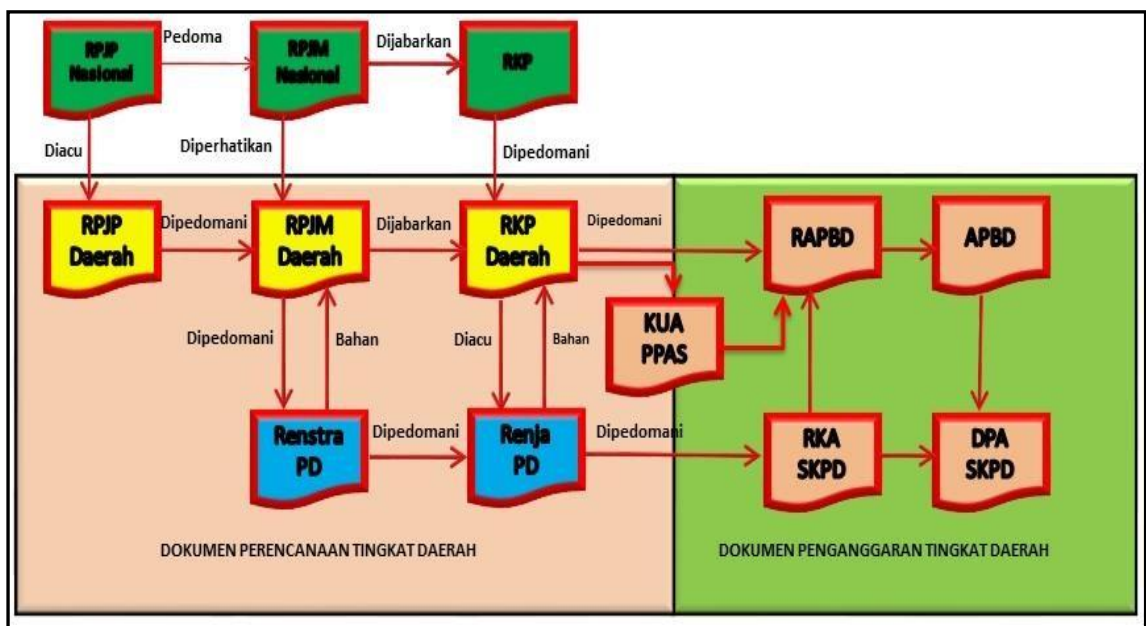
RPJP Nasional

Pedoma

RPJM Nasional

Dijabarkan

RKP

Diacu

Diperhatikan

Dipedomani

RPJP Daerah

Dipedomani

RPJM Daerah

Dijabarkan

RKP Daerah

Dipedomani

RAPBD

APBD

Dipedomani

Bahan

Diacu

Bahan

KUA PPAS

Renstra PD

Dipedomani

Renja PD

Dipedomani

RKA SKPD

DPA SKPD

DOKUMEN PERENCANAAN TINGKAT DAERAH

DOKUMEN PENGANGGARAN TINGKAT DAERAH